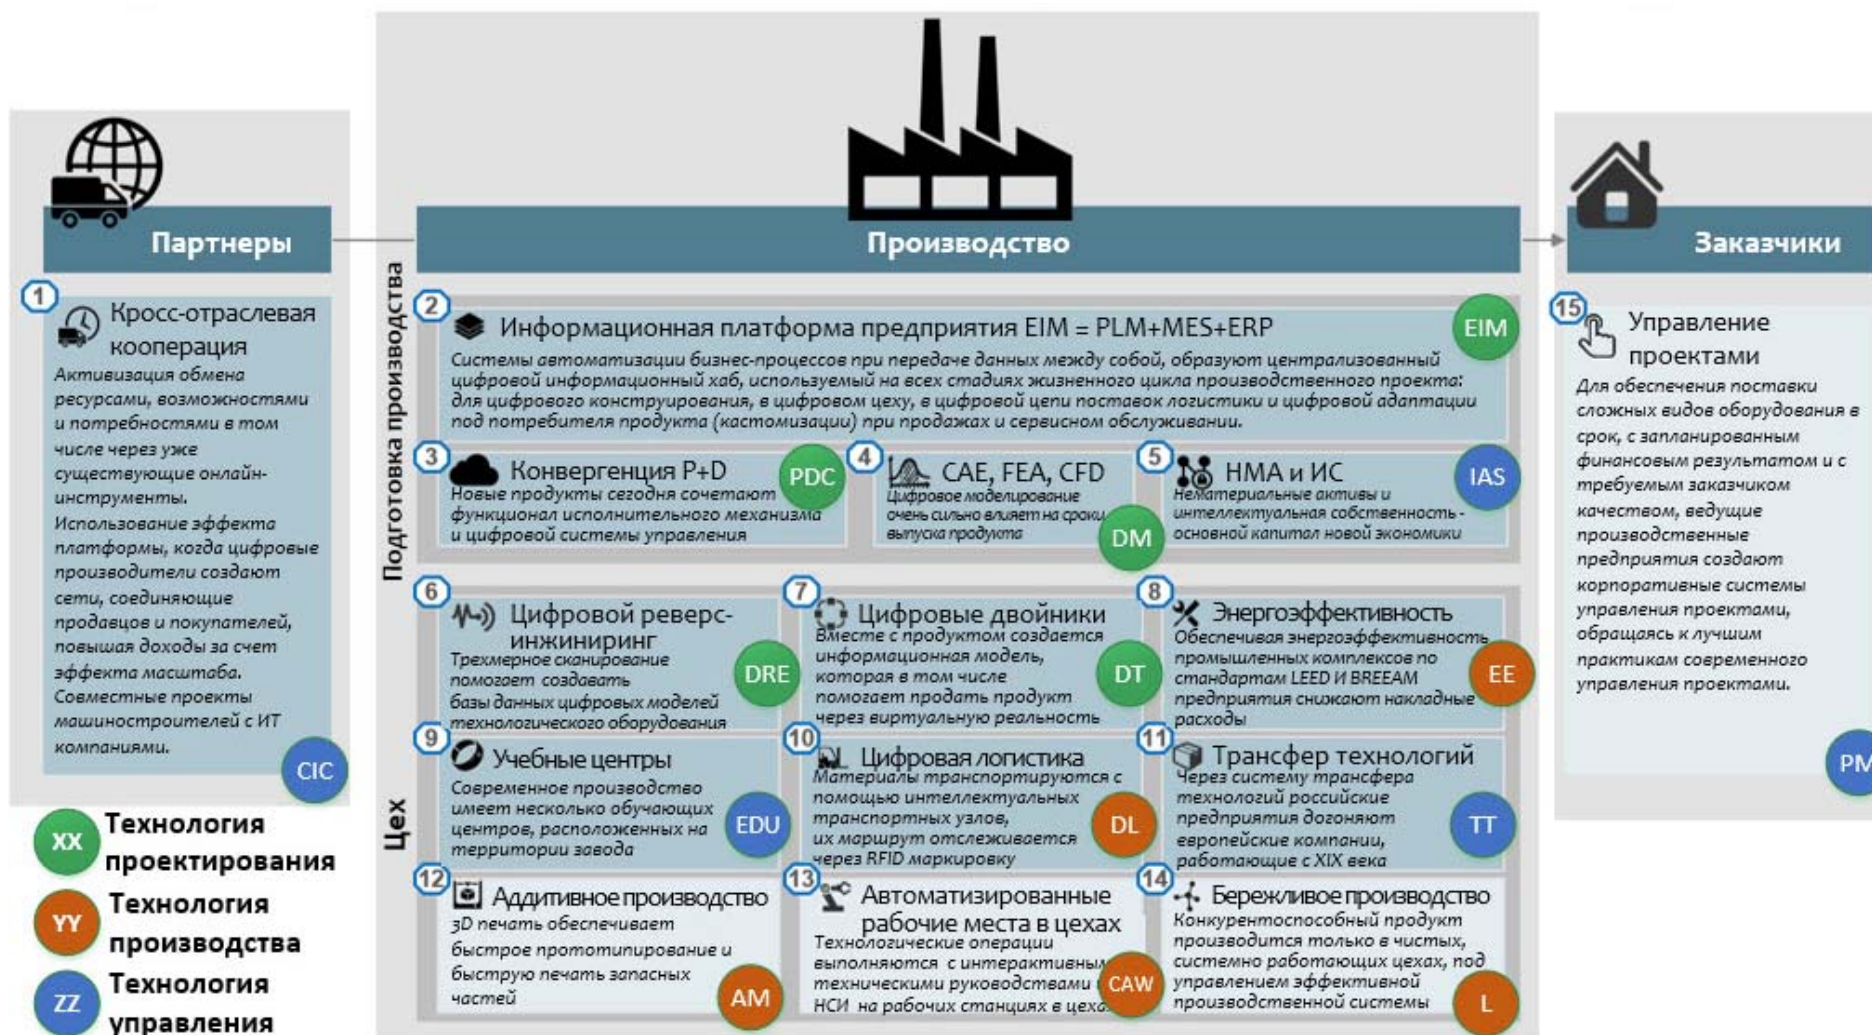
Партнеры

Производство

Заказчики

Подготовка производства

Цех

1 Кросс-отраслевая кооперация
Активизация обмена ресурсами, возможностями и потребностями в том числе через уже существующие онлайн-инструменты.
Использование эффекта платформы, когда цифровые производители создают сети, соединяющие продавцов и покупателей, повышая доходы за счет эффекта масштаба.
Совместные проекты машиностроителей с ИТ компаниями.
CIC

2 Информационная платформа предприятия EIM = PLM+MES+ERP
EIM
Системы автоматизации бизнес-процессов при передаче данных между собой, образуют централизованный цифровой информационный хаб, используемый на всех стадиях жизненного цикла производственного проекта: для цифрового конструирования, в цифровом цеху, в цифровой цепи поставок логистики и цифровой адаптации под потребителя продукта (кастомизации) при продажах и сервисном обслуживании.

3 Конвергенция Р+D
PDC
Новые продукты сегодня сочетают функционал исполнительного механизма и цифровой системы управления

4 CAE, FEA, CFD
Цифровое моделирование очень сильно влияет на сроки выпуска продукта
DM

5 НМА и ИС
IAS
Нематериальные активы и интеллектуальная собственность - основной капитал новой экономики

6 Цифровой реверс-инжиниринг
Трехмерное сканирование помогает создавать базы данных цифровых моделей технологического оборудования
DRE

7 Цифровые двойники
Вместе с продуктом создается информационная модель, которая в том числе помогает продать продукт через виртуальную реальность
DT

8 Энергоэффективность
Обеспечивая энергоэффективность промышленных комплексов по стандартам LEED и BREEAM предприятия снижают накладные расходы
EE

9 Учебные центры
Современное производство имеет несколько обучающих центров, расположенных на территории завода
EDU

10 Цифровая логистика
Материалы транспортируются с помощью интеллектуальных транспортных узлов, их маршрут отслеживается через RFID маркировку
DL

11 Трансфер технологий
Через систему трансфера технологий российские предприятия догоняют европейские компании, работающие с XIX века
TT

12 Аддитивное производство
3D печать обеспечивает быстрое прототипирование и быструю печать запасных частей
AM

13 Автоматизированные рабочие места в цехах
Технологические операции выполняются с интерактивными техническими руководствами и НСИ на рабочих станциях в цехах
CAW

14 Бережливое производство
Конкурентоспособный продукт производится только в чистых, системно работающих цехах, под управлением эффективной производственной системы
L

15 Управление проектами
Для обеспечения поставки сложных видов оборудования в срок, с запланированным финансовым результатом и с требуемым заказчиком качеством, ведущие производственные предприятия создают корпоративные системы управления проектами, обращаясь к лучшим практикам современного управления проектами.
PM

XX Технология проектирования
YY Технология производства
ZZ Технология управления